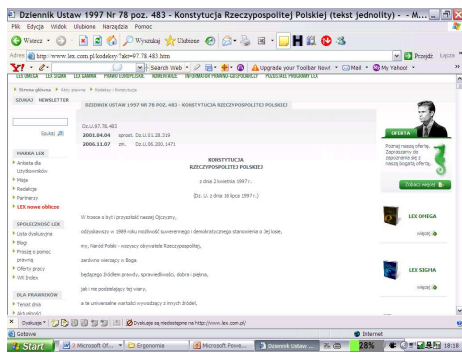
Dziennik Ustaw 1997 Nr 78 poz. 483 - Konstytucja Rzeczypospolitej Polskiej (tekst jednolity) - - M...

Plik Edycja Widok Ulubione Narzędzia Pomoc

Wstecz Wyszukaj Ulubione

Adres http://www.lex.com.pl/kodeksy/?akt=97.78.483.htm Przejdź Łącza

Search Web Upgrade your Toolbar Now! Mail My Yahoo!

LEX OMEGA LEX SIGMA LEX GAMMA PRAWO EUROPEJSKIE KOMENTARZE INFORMATOR PRAWNO-GOSPODARCZY PRZEGLĄD PRAWNY LEX

Strona główna Akty prawne Kodeksy i Ustawy

SZUKAJ NEWSLETTER

Szukaj

MARKA LEX
Ankieta dla Użytkowników
Mapa
Redakcje
Partnerzy
LEX nowe oblicze

SPOŁECZNOŚĆ LEX
Lista dyskusyjna
Blog
Porady w prawie prawnej
Oferty pracy
Wiki Index

DLA PRAWNIKÓW
Terminy
Aktualności

DZIENNIK USTAW 1997 NR 78 POZ. 483 - KONSTYTUCJA RZECZYPOSPOLITEJ POLSKIEJ

Dz.U.97.78.483
2001.04.04 sprost. Dz.U.01.28.319
2006.11.07 zm. Dz.U.06.200.1471

KONSTYTUCJA
RZECZYPOSPOLITEJ POLSKIEJ

z dnia 2 kwietnia 1997 r.

(Dz. U. z dnia 16 lipca 1997 r.)

W trosce o byt i przyszłość naszej Ojczyzny,

odzyskawszy w 1989 roku możliwość suwerennego i demokratycznego stanowienia o Jej losie,

my, Naród Polski - wszyscy obywatele Rzeczypospolitej,

zarówno wierzący w Boga

będącego źródłem prawdy, sprawiedliwości, dobra i piękna,

jak i nie podzielający tej wiary,

a te uniwersalne wartości wywodzący z innych źródeł,

OFERTA
Poznaj naszą ofertę. Zapraszamy do zapoznania się z naszą bogatą ofertą.
Zobacz więcej

LEX OMEGA
więcej

LEX SIGMA
więcej

Dyskusja Dyskusje są niedostępne na http://www.lex.com.pl/

Gotowe Internet

Start 2 Microsoft Of... Ergonomia Microsoft Powe... Dziennik Ustaw ... PL 28% 18:18